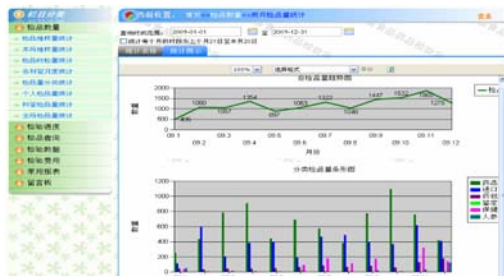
栏目功能

检品数量

检品抽样量统计

本周检品量统计

全局检品量统计

本局检品量统计

全局抽检量统计

个人检品量统计

科室检品量统计

全局检品量统计

检验进度

检验查询

检验数据

检验费用

常用报表

留言板

当前位置： 首页 >> 检品数量 >> 所用检品量统计

查询时间范围： 2009-01-01 至 2009-12-31 查询

统计每个月的时候为上个月21日至本月20日

统计表格 统计图示

100% 选择格式 导出

总检品量趋势图

检品

2000

1500

1000

500

0

1000

1007

1254

897

1063

1222

1048

1447

1532

1565

1275

09.1 09.2 09.3 09.4 09.5 09.6 09.7 09.8 09.9 09.10 09.11 09.12

月份

检品

分类检品量条形图

1200

1000

800

600

400

200

0

抽检

进口

委托

监督

复核

其他